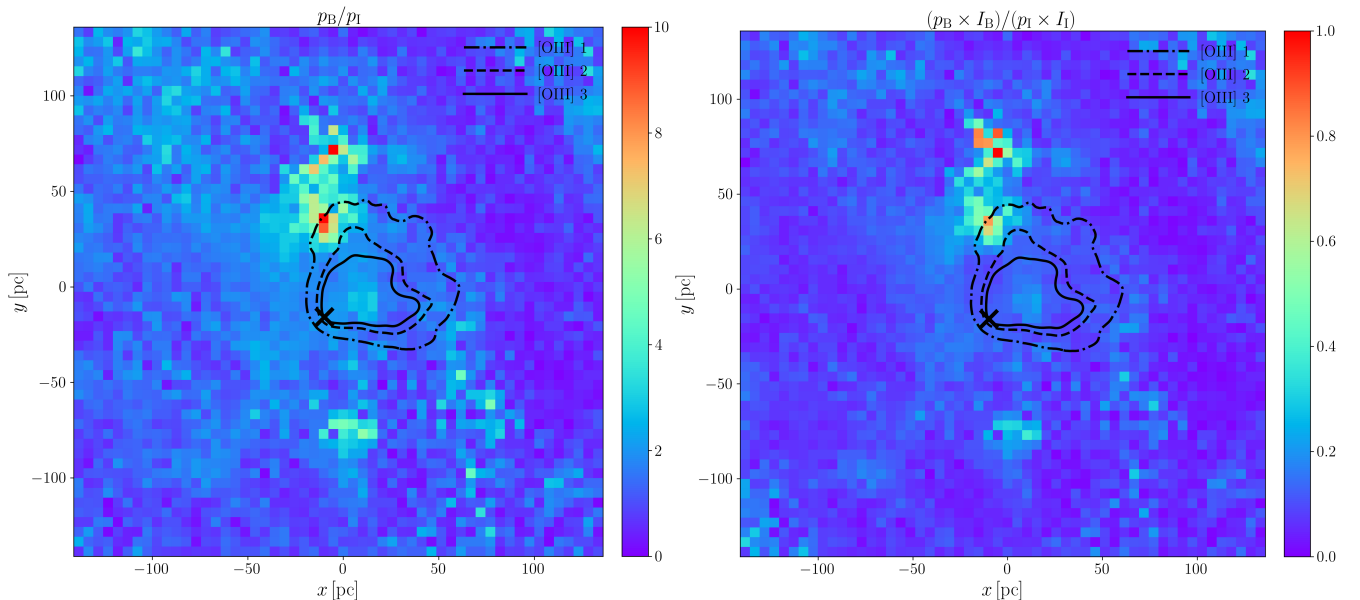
$p_{\mathrm{B}}/p_{\mathrm{I}}$

[OIII] 1
[OIII] 2
[OIII] 3

100
50
0
−50
−100

$y\,[\mathrm{pc}]$

−100 −50 0 50 100

$x\,[\mathrm{pc}]$

0
2
4
6
8
10

$(p_{\mathrm{B}}\times I_{\mathrm{B}})/(p_{\mathrm{I}}\times I_{\mathrm{I}})$

[OIII] 1
[OIII] 2
[OIII] 3

100
50
0
−50
−100

$y\,[\mathrm{pc}]$

−100 −50 0 50 100

$x\,[\mathrm{pc}]$

0.0
0.2
0.4
0.6
0.8
1.0